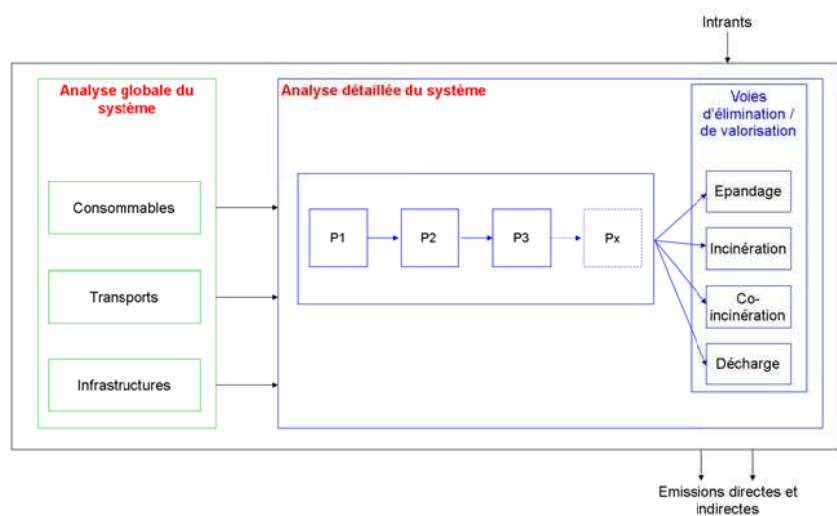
Intrants

Analyse globale du système

Consommables

Transports

Infrastructures

Analyse détaillée du système

P1

P2

P3

Px

Voies d'élimination / de valorisation

Epandage

Incinération

Co-incinération

Décharge

Emissions directes et indirectes